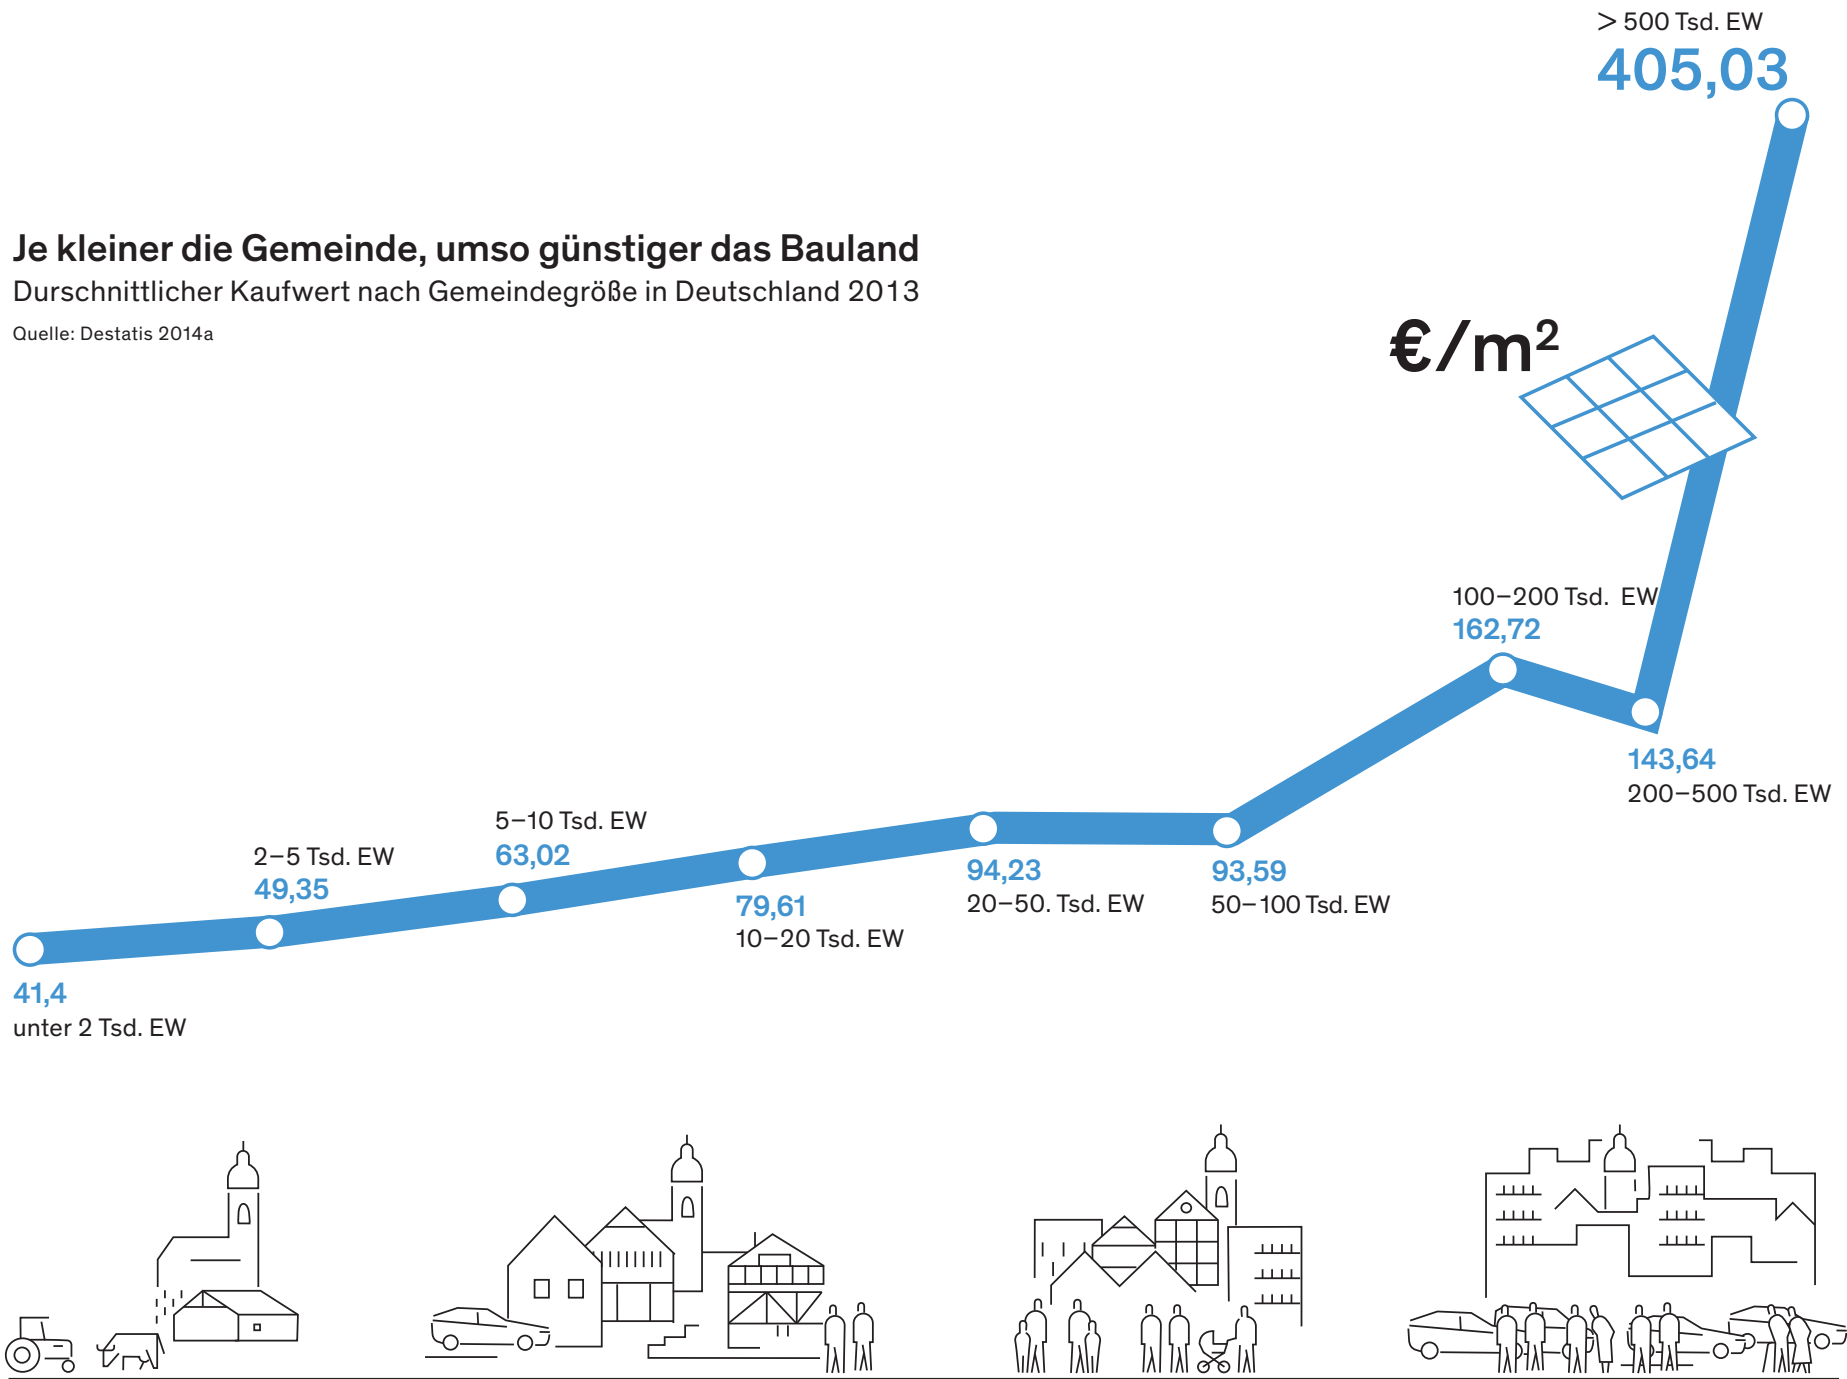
> 500 Tsd. EW
405,03

Je kleiner die Gemeinde, umso günstiger das Bauland
Durschnittlicher Kaufwert nach Gemeindegröße in Deutschland 2013
Quelle: Destatis 2014a

€/m²

100–200 Tsd. EW
162,72

143,64
200–500 Tsd. EW

5–10 Tsd. EW
63,02

2–5 Tsd. EW
49,35

94,23
20–50. Tsd. EW

93,59
50–100 Tsd. EW

79,61
10–20 Tsd. EW

41,4
unter 2 Tsd. EW